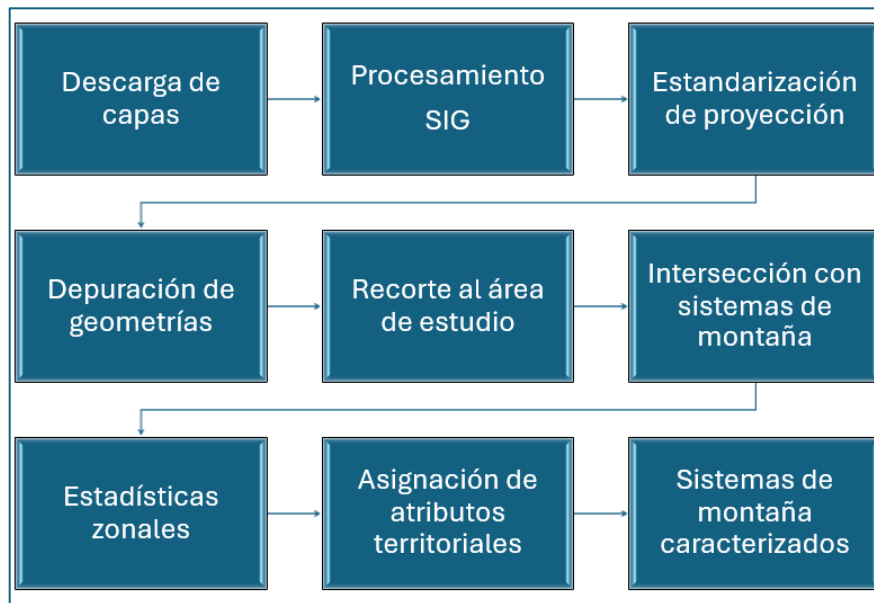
Descarga de capas

Procesamiento SIG

Estandarización de proyección

Depuración de geometrías

Recorte al área de estudio

Intersección con sistemas de montaña

Estadísticas zonales

Asignación de atributos territoriales

Sistemas de montaña caracterizados